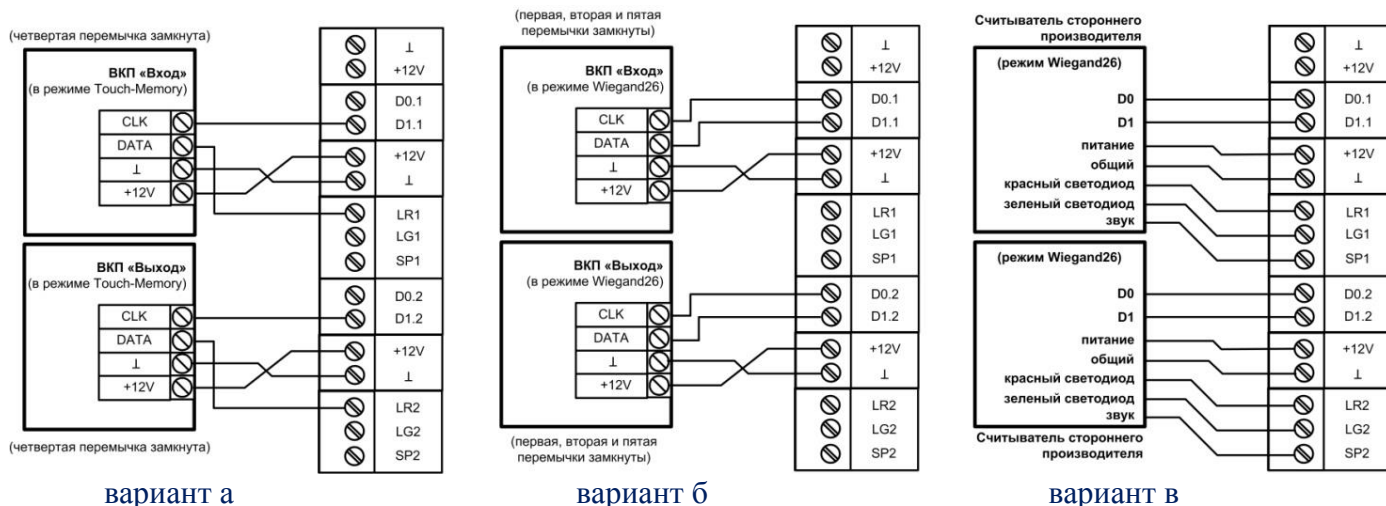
(четвертая перемычка замкнута)

ВКП «Вход»
(в режиме Touch-Memory)

CLK
DATA
⊥
+12V

ВКП «Выход»
(в режиме Touch-Memory)

CLK
DATA
⊥
+12V

(четвертая перемычка замкнута)

⊥
+12V
D0.1
D1.1
+12V
⊥
LR1
LG1
SP1
D0.2
D1.2
+12V
⊥
LR2
LG2
SP2

вариант а

(первая, вторая и пятая перемычки замкнуты)

ВКП «Вход»
(в режиме Wiegand26)

CLK
DATA
⊥
+12V

ВКП «Выход»
(в режиме Wiegand26)

CLK
DATA
⊥
+12V

(первая, вторая и пятая перемычки замкнуты)

⊥
+12V
D0.1
D1.1
+12V
⊥
LR1
LG1
SP1
D0.2
D1.2
+12V
⊥
LR2
LG2
SP2

вариант б

Считыватель стороннего производителя

(режим Wiegand26)

D0
D1
питание
общий
красный светодиод
зеленый светодиод
звук

(режим Wiegand26)

D0
D1
питание
общий
красный светодиод
зеленый светодиод
звук

Считыватель стороннего производителя

⊥
+12V
D0.1
D1.1
+12V
⊥
LR1
LG1
SP1
D0.2
D1.2
+12V
⊥
LR2
LG2
SP2

вариант в